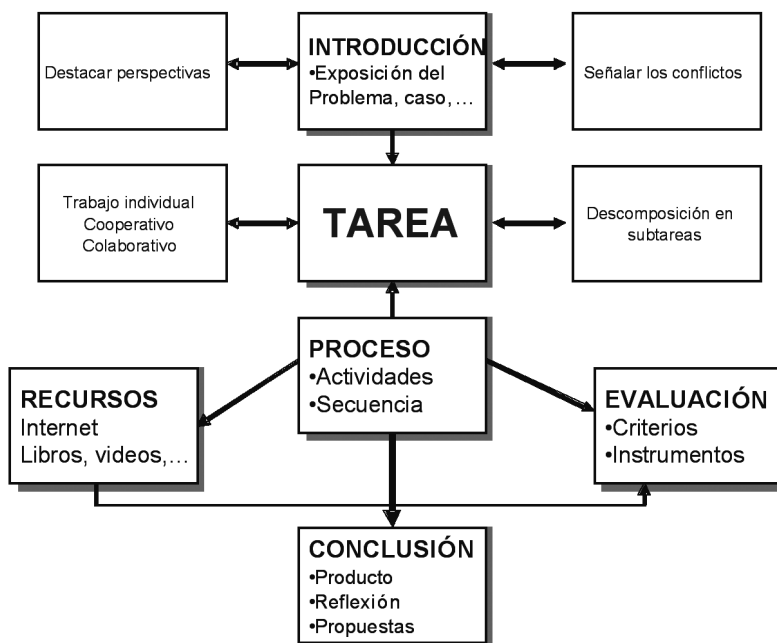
Destacar perspectivas

INTRODUCCIÓN
•Exposición del Problema, caso, ...

Señalar los conflictos

Trabajo individual
Cooperativo
Colaborativo

TAREA

Descomposición en subtareas

PROCESO
•Actividades
•Secuencia

RECURSOS
Internet
Libros, videos,...

EVALUACIÓN
•Criterios
•Instrumentos

CONCLUSIÓN
•Producto
•Reflexión
•Propuestas